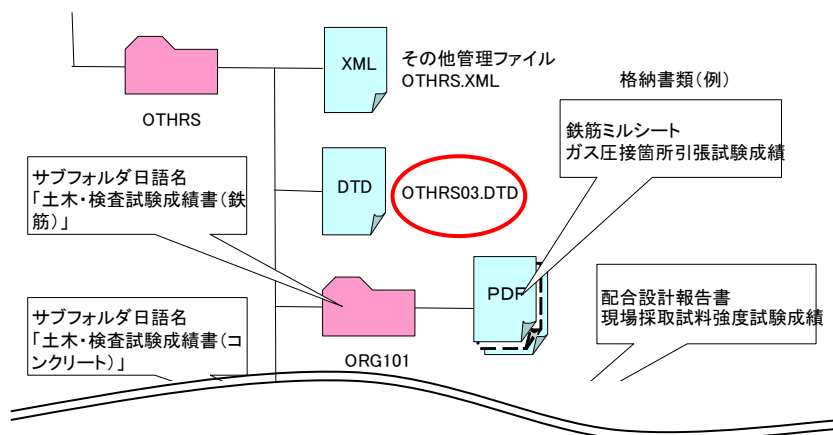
XML
その他管理ファイル
OTHRS.XML

格納書類(例)

OTHRS

鉄筋ミルシート
ガス圧接箇所引張試験成績

サブフォルダ日語名
「土木・検査試験成績書(鉄筋)」

DTD

OTHRS03.DTD

PDF

配合設計報告書
現場採取試料強度試験成績

サブフォルダ日語名
「土木・検査試験成績書(コンクリート)」

ORG101